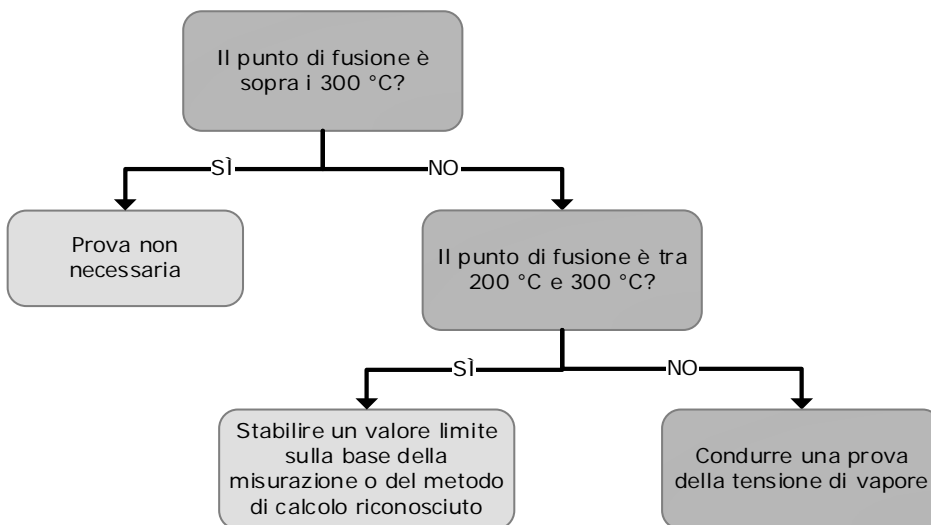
Il punto di fusione è sopra i 300 °C?

SÌ

NO

Prova non necessaria

Il punto di fusione è tra 200 °C e 300 °C?

SÌ

NO

Stabilire un valore limite sulla base della misurazione o del metodo di calcolo riconosciuto

Condurre una prova della tensione di vapore